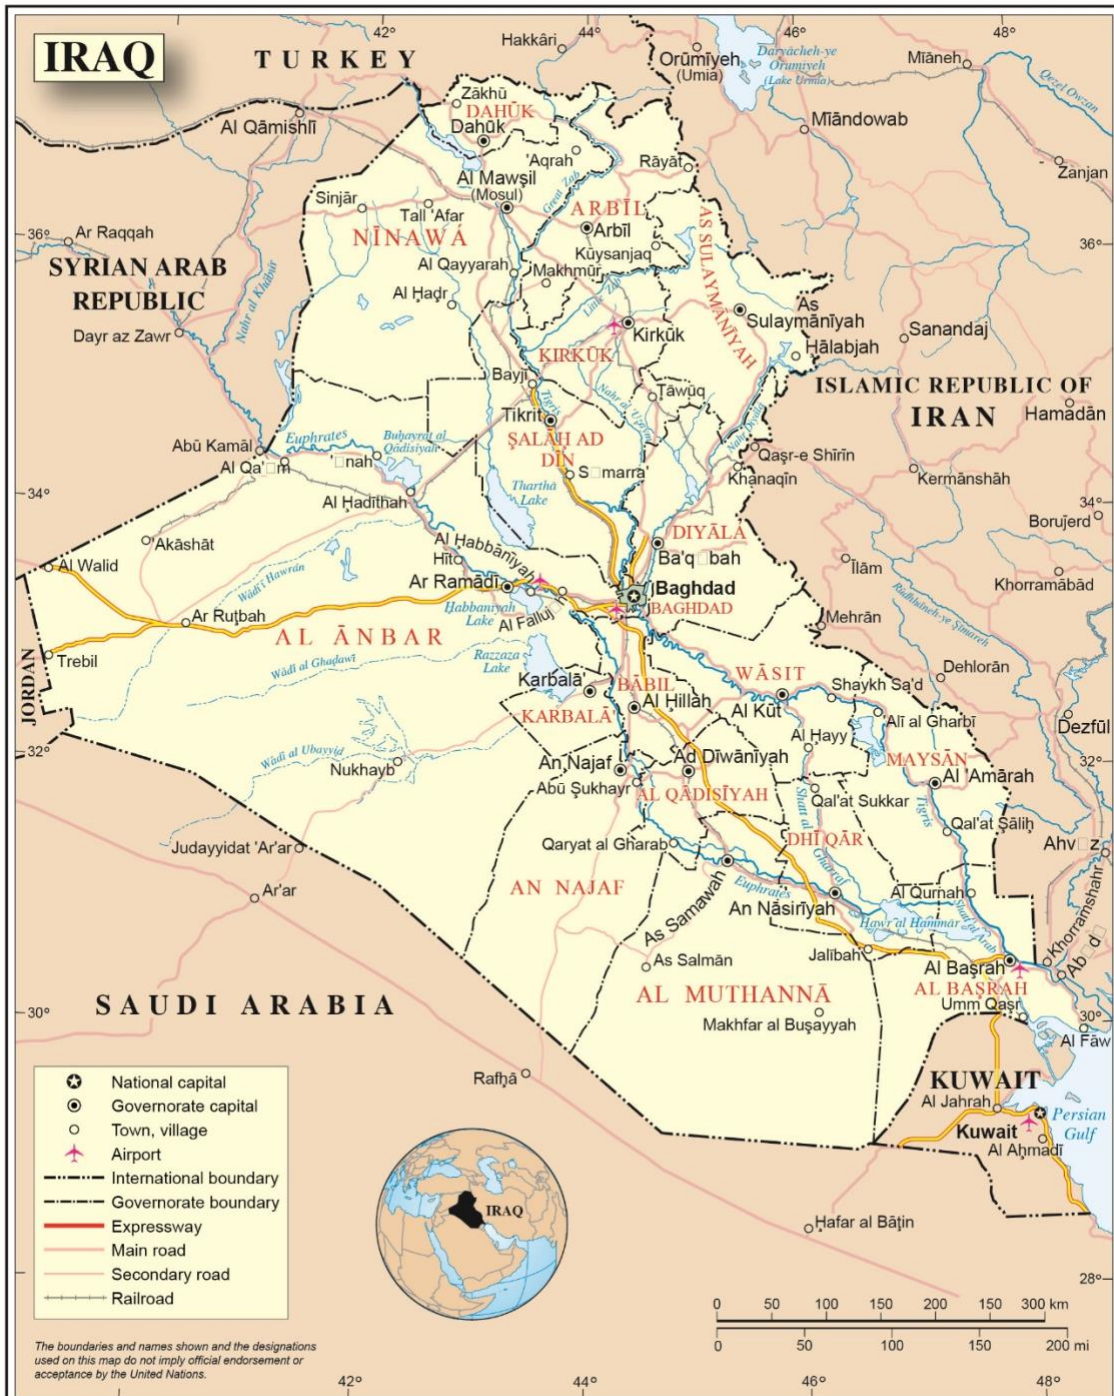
IRAQ

TURKEY

42° 44° 46° 48°

Hakkârî

Orūmīyeh (Umia)

Daryācheh-ye Orūmīyeh (Lake Urmia)

Mīāneh

Qezel Owzan

Al Qāmishlī

Zākhū

DAHŪK

Dahūk

Mīāndowab

'Aqrah

Rāyāt

Zanjan

Al Mawşil (Mosul)

Sinjār

Tall 'Afar

ARBĪL

Arbīl

Great Zab

36°

Ar Raqqah

NĪNAWĀ

Kūysanjaq

Al Qayyarah

Makhmūr

SYRIAN ARAB REPUBLIC

Al Ḩaḑr

Nahr al Khābūr

Little Zab

AS SULAYMĀNĪYAH

As Sulaymānīyah

Sanandaj

Dayr az Zawr

Kirkūk

Ḩālabjah

KIRKŪK

Bayjī

Ţawūq

ISLAMIC REPUBLIC OF IRAN

Hamadān

Tikrīt

Tigris

Nahr al 'Uẓaym

Abū Kamāl

Euphrates

Buḩayrat al Qādisīyah

ŞALĀḨ AD DĪN

Qaşr-e Shīrīn

Al Qa'□m

□nah

Sāmarrā'

Khanaqīn

Kermānshāh

34°

Tharthā Lake

Al Ḩadīthah

Nahr Diyālā

Borūjerd

DIYĀLĀ

Al Habbānīyah

Akāshāt

Hīt

Ba'q□bah

Al Walīd

Wādī Ḩawrān

Ar Ramādī

Baghdad

Īlām

Khorramābād

Ar Ruţbah

Habbānīyah Lake

Al Fallūj

BAGHDAD

Mehrān

AL ĀNBAR

Rūdkhāneh-ye Şeymareh

JORDAN

Trebil

Wādī al Ghadaf

Razzaza Lake

Dehlorān

Karbalā'

BĀBIL

WĀSIT

Shaykh Sa'd

KARBALĀ'

Al Ḩillah

Al Kūt

'Alī al Gharbī

Dezfūl

32°

Wādī al Ubayyid

Al Ḩayy

Nukhayb

An Najaf

Ad Dīwānīyah

MAYSĀN

Al 'Amārah

Abū Şukhayr

AL QĀDISĪYAH

Shaţţ al Ḩillah

Qal'at Sukkar

Qal'at Şāliḩ

DHĪ QĀR

Ahv□z

Judayyidat 'Ar'ar

Qaryat al Gharab

Shaţţ al Gharraf

Ar'ar

AN NAJAF

As Samawah

Euphrates

Al Qurnah

An Nāşirīyah

Hawr al Ḩammār

Shaţţ al 'Arab

Khorramshahr

Jalībah

Ab□d□

As Salmān

Al Başrah

30°

SAUDI ARABIA

AL MUTHANNĀ

AL BAŞRAH

Umm Qaşr

Makhfar al Buşayyah

Al Fāw

KUWAIT

Rafḩā

Al Jahrah

Persian Gulf

Kuwait

Al Aḩmadī

IRAQ

Ḩafar al Bāţin

28°

National capital
Governorate capital
Town, village
Airport
International boundary
Governorate boundary
Expressway
Main road
Secondary road
Railroad

0 50 100 150 200 250 300 km
0 50 100 150 200 mi

The boundaries and names shown and the designations used on this map do not imply official endorsement or acceptance by the United Nations.

42° 44° 46° 48°